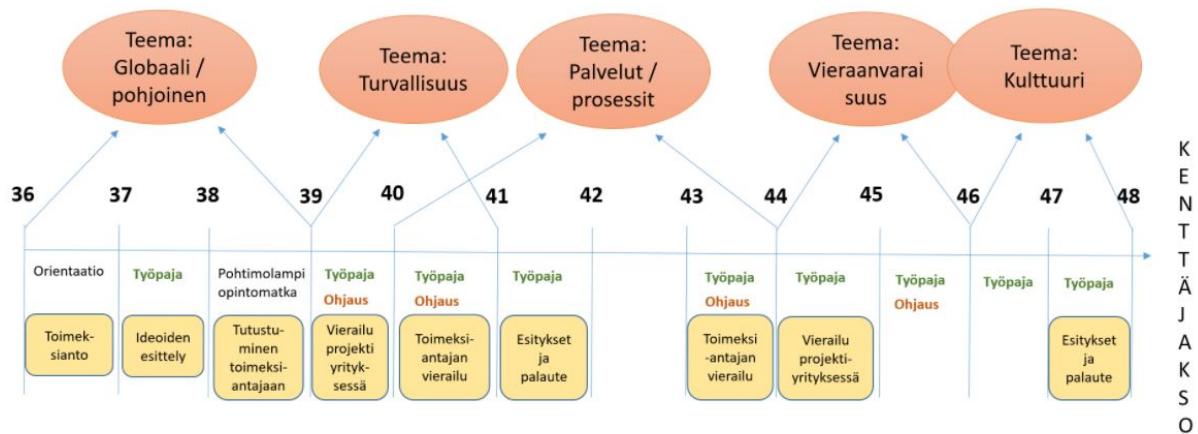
Teema: Globaali / pohjoinen

Teema: Turvallisuus

Teema: Palvelut / prosessit

Teema: Vieraanvaraisuus

Teema: Kulttuuri

36 37 38 39 40 41 42 43 44 45 46 47 48

KENTTÄJAKSO

Orientaatio
Toimeksianto

Työpaja
Ideoiden esittely

Pohtimolampi opintomatka
Tutustuminen toimeksiantajaan

Työpaja
Ohjaus
Vierailu projekti yrityksessä

Työpaja
Ohjaus
Toimeksiantajan vierailu

Työpaja
Esitykset ja palaute

Työpaja
Ohjaus
Toimeksi-antajan vierailu

Työpaja
Vierailu projektiyrityksessä

Työpaja
Ohjaus

Työpaja

Työpaja
Esitykset ja palaute